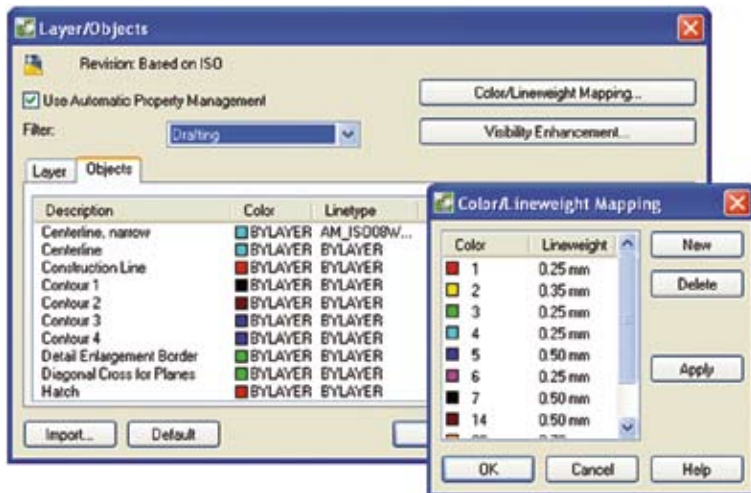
Layer/Objects

Revision: Based on ISO

Use Automatic Property Management

Filter: Drafting

Color/Lineweight Mapping...

Visibility Enhancement...

Layer | Objects

| Description | Color | Linetype |
|---|---|---|
| Centerline, narrow | BYLAYER | AM_ISO08W... |
| Centerline | BYLAYER | BYLAYER |
| Construction Line | BYLAYER | BYLAYER |
| Contour 1 | BYLAYER | BYLAYER |
| Contour 2 | BYLAYER | BYLAYER |
| Contour 3 | BYLAYER | BYLAYER |
| Contour 4 | BYLAYER | BYLAYER |
| Detail Enlargement Border | BYLAYER | BYLAYER |
| Diagonal Cross for Planes | BYLAYER | BYLAYER |
| Hatch | BYLAYER | BYLAYER |

Import... Default

Color/Lineweight Mapping

| Color | Lineweight |
|---|---|
| 1 | 0.25 mm |
| 2 | 0.35 mm |
| 3 | 0.25 mm |
| 4 | 0.25 mm |
| 5 | 0.50 mm |
| 6 | 0.25 mm |
| 7 | 0.50 mm |
| 14 | 0.50 mm |

New

Delete

Apply

OK Cancel Help